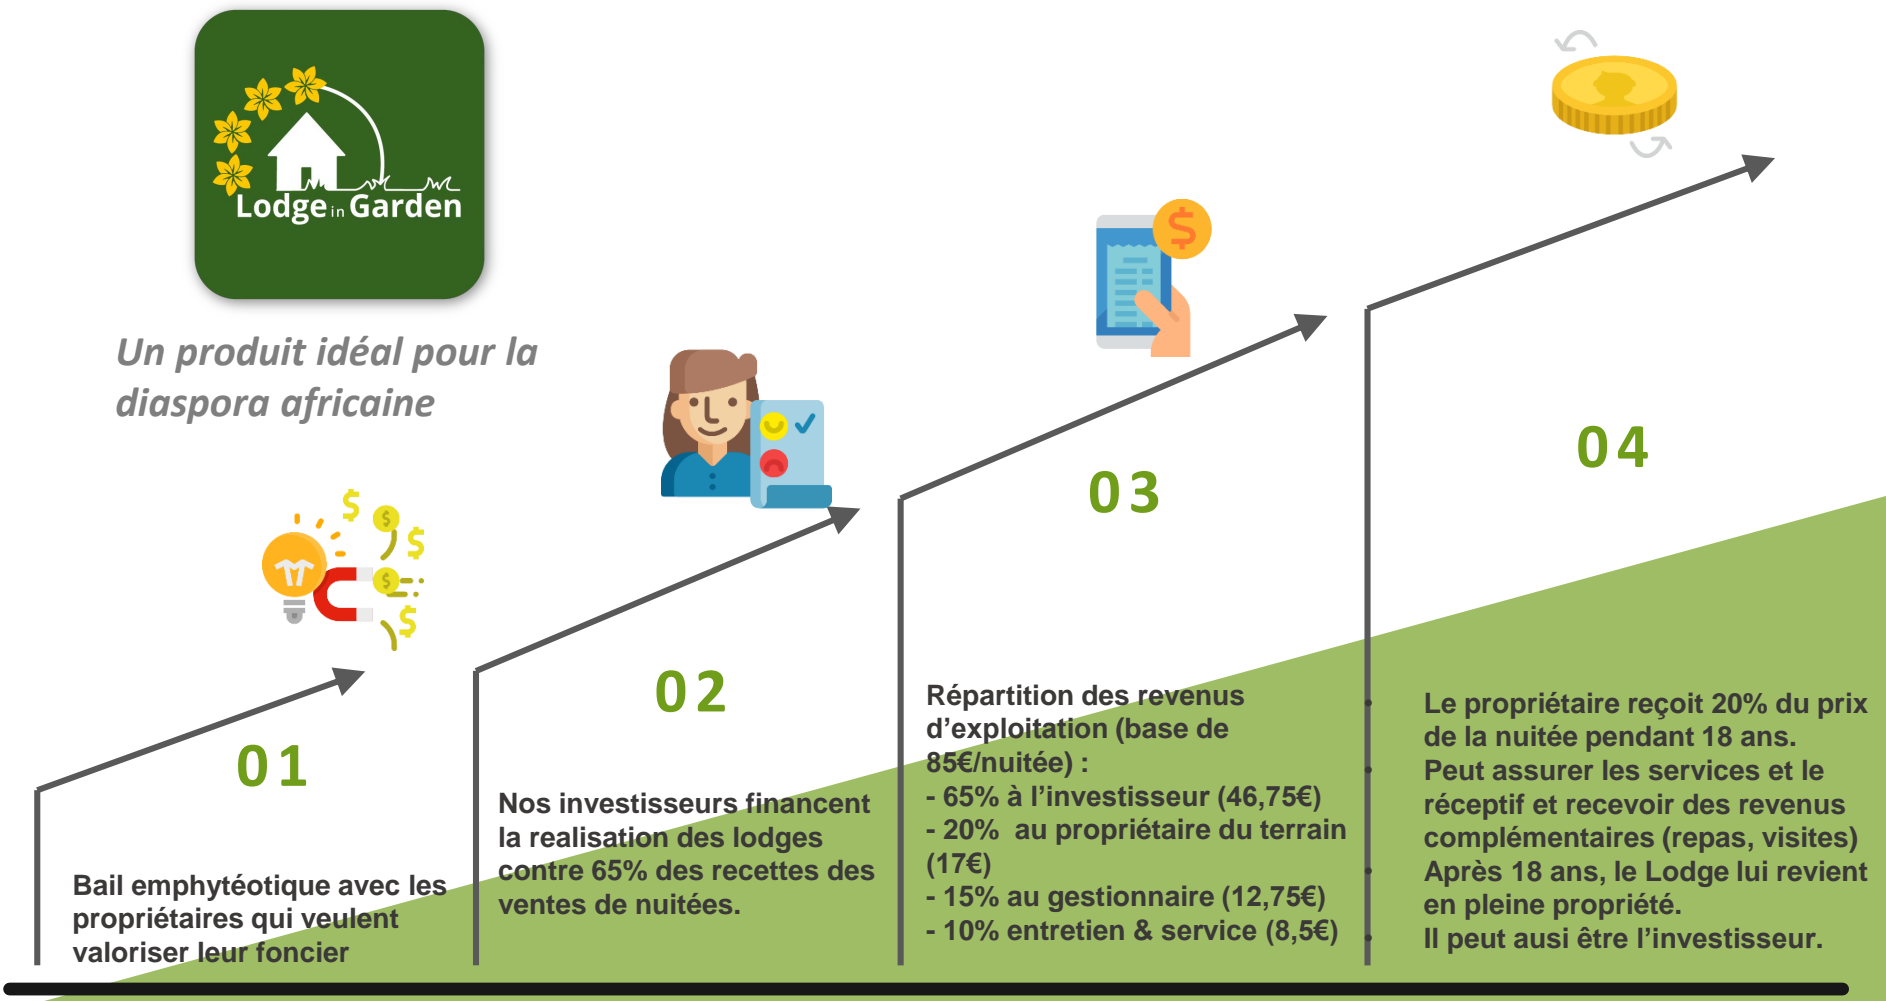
Lodge in Garden

Un produit idéal pour la diaspora africaine

01

Bail emphytéotique avec les propriétaires qui veulent valoriser leur foncier

02

Nos investisseurs financent la realisation des lodges contre 65% des recettes des ventes de nuitées.

03

Répartition des revenus d'exploitation (base de 85€/nuitée) :
- 65% à l'investisseur (46,75€)
- 20% au propriétaire du terrain (17€)
- 15% au gestionnaire (12,75€)
- 10% entretien & service (8,5€)

04

Le propriétaire reçoit 20% du prix de la nuitée pendant 18 ans.
Peut assurer les services et le réceptif et recevoir des revenus complémentaires (repas, visites)
Après 18 ans, le Lodge lui revient en pleine propriété.
Il peut ausi être l'investisseur.